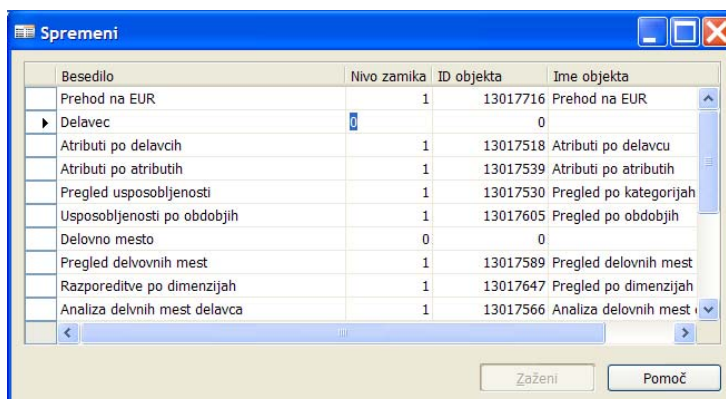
Spremeni

| Besedilo | Nivo zamika | ID objekta | Ime objekta |
|---|---|---|---|
| Prehod na EUR | 1 | 13017716 | Prehod na EUR |
| Delavec | 0 | 0 | |
| Atributi po delavcih | 1 | 13017518 | Atributi po delavcu |
| Atributi po atributih | 1 | 13017539 | Atributi po atributih |
| Pregled usposobljenosti | 1 | 13017530 | Pregled po kategorijah |
| Usposobljenosti po obdobjih | 1 | 13017605 | Pregled po obdobjih |
| Delovno mesto | 0 | 0 | |
| Pregled delvovnih mest | 1 | 13017589 | Pregled delovnih mest |
| Razporeditve po dimenzijah | 1 | 13017647 | Pregled po dimenzijah |
| Analiza delvnih mest delavca | 1 | 13017566 | Analiza delovnih mest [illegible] |

Zaženi
Pomoč